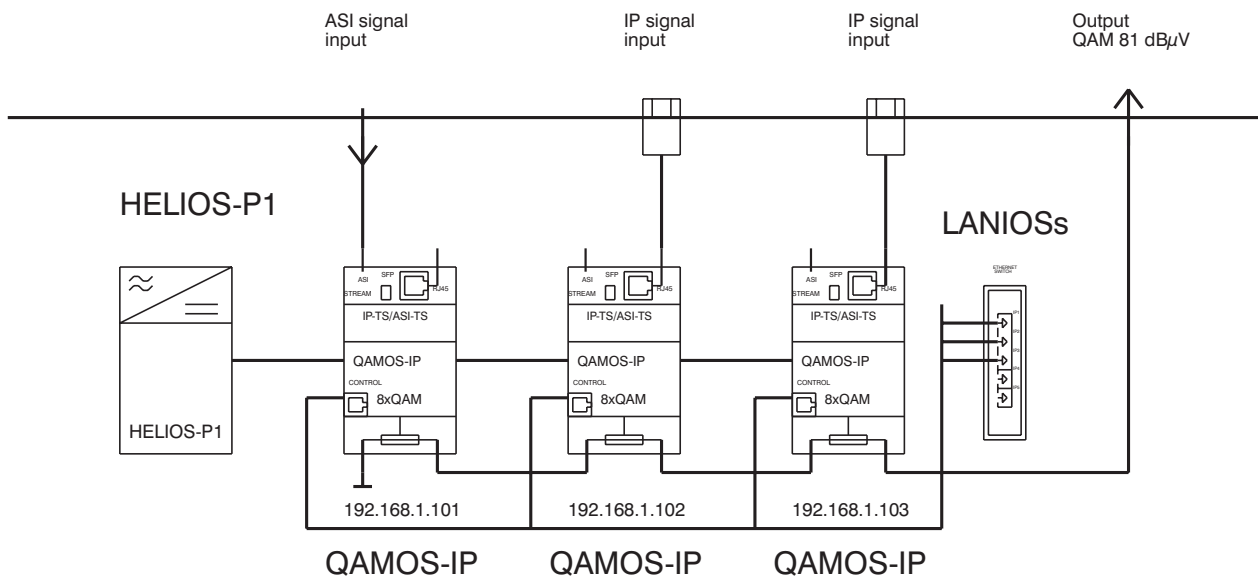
ASI signal input

IP signal input

IP signal input

Output QAM 81 dB$\mu$V

HELIOS-P1

LANIOSs

HELIOS-P1

ASI STREAM SFP RJ45

IP-TS/ASI-TS

QAMOS-IP

CONTROL

8xQAM

ASI STREAM SFP RJ45

IP-TS/ASI-TS

QAMOS-IP

CONTROL

8xQAM

ASI STREAM SFP RJ45

IP-TS/ASI-TS

QAMOS-IP

CONTROL

8xQAM

ETHERNET SWITCH

192.168.1.101

192.168.1.102

192.168.1.103

QAMOS-IP

QAMOS-IP

QAMOS-IP